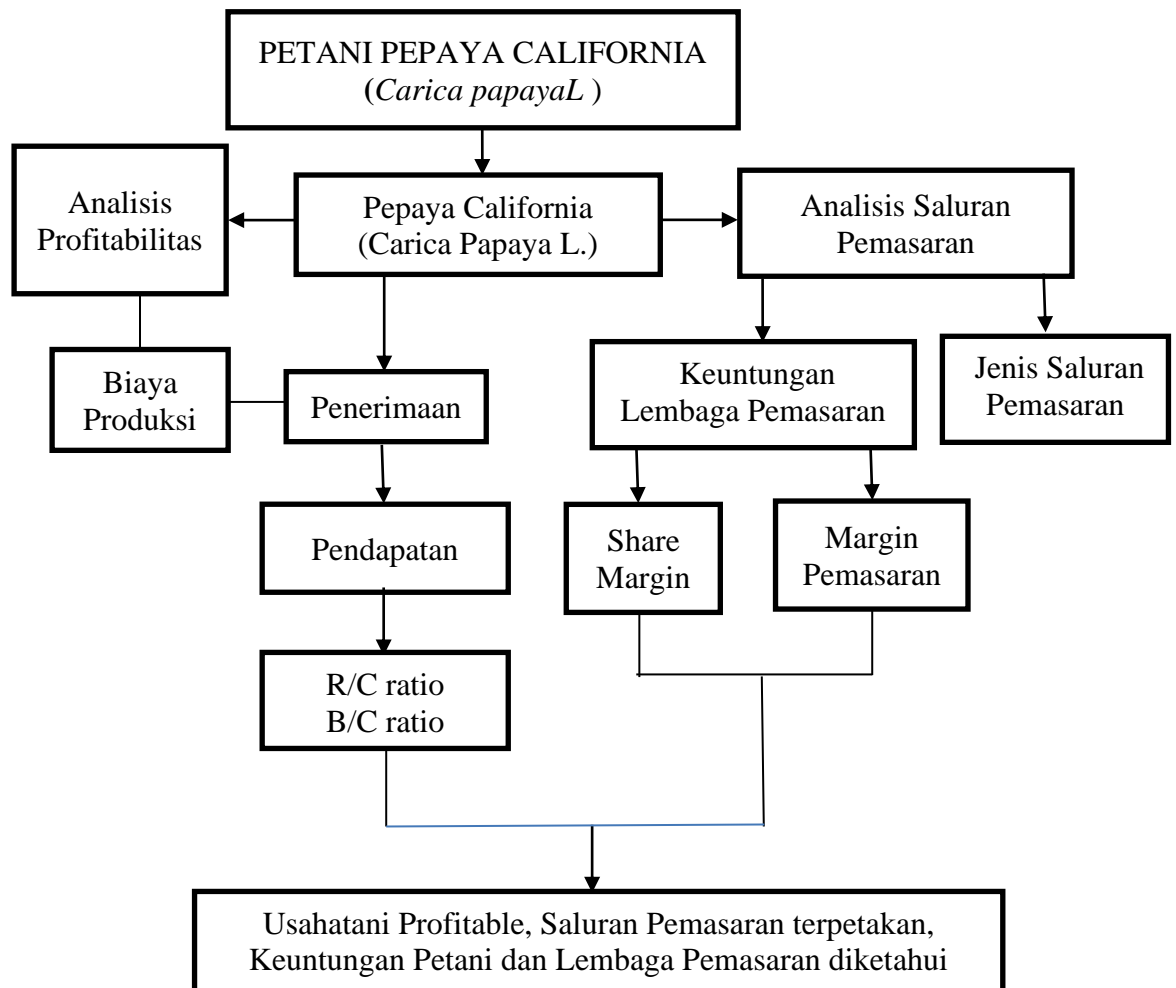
PETANI PEPAYA CALIFORNIA
(*Carica papayaL* )

Analisis Profitabilitas

Pepaya California
(Carica Papaya L.)

Analisis Saluran Pemasaran

Biaya Produksi

Penerimaan

Keuntungan Lembaga Pemasaran

Jenis Saluran Pemasaran

Pendapatan

Share Margin

Margin Pemasaran

R/C ratio
B/C ratio

Usahatani Profitable, Saluran Pemasaran terpetakan, Keuntungan Petani dan Lembaga Pemasaran diketahui